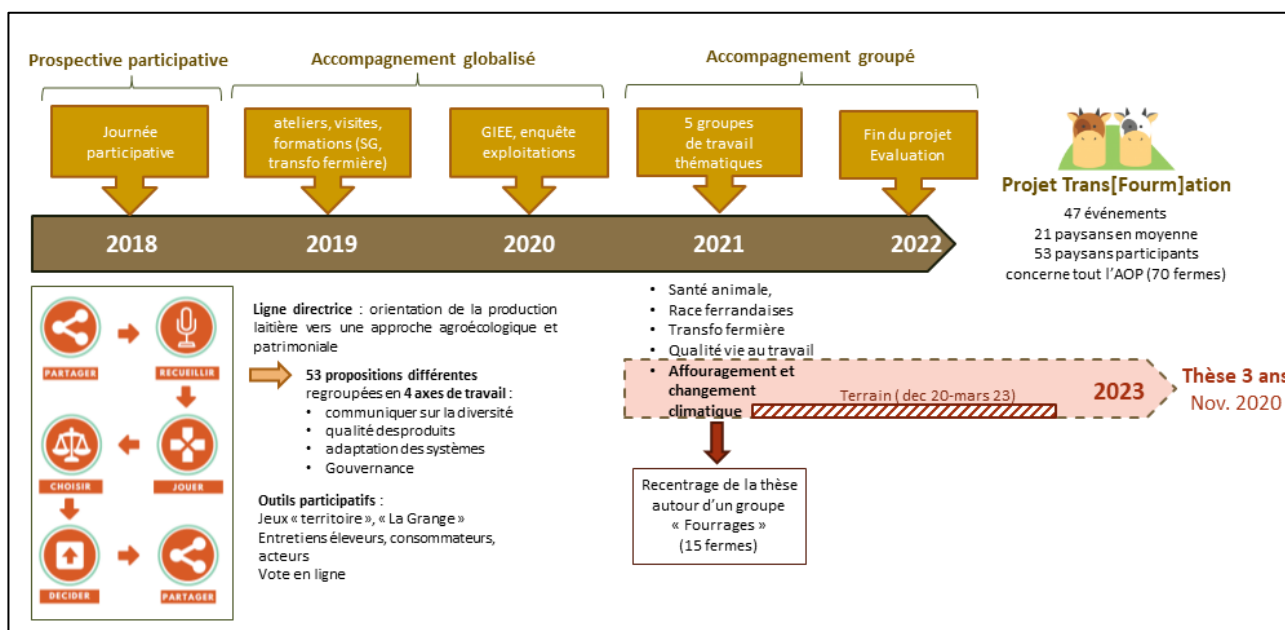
Prospective participative

Accompagnement globalisé

Accompagnement groupé

Journée participative

ateliers, visites, formations (SG, transfo fermière)

GIEE, enquête exploitations

5 groupes de travail thématiques

Fin du projet Evaluation

2018

2019

2020

2021

2022

Projet Trans[Fourm]ation

47 événements
21 paysans en moyenne
53 paysans participants
concerne tout l'AOP (70 fermes)

PARTAGER

RECUEILLIR

CHOISIR

JOUER

DECIDER

PARTAGER

Ligne directrice : orientation de la production laitière vers une approche agroécologique et patrimoniale

53 propositions différentes regroupées en 4 axes de travail :
• communiquer sur la diversité
• qualité des produits
• adaptation des systèmes
• Gouvernance

Outils participatifs :
Jeux « territoire », « La Grange »
Entretiens éleveurs, consommateurs, acteurs
Vote en ligne

• Santé animale,
• Race ferrandaises
• Transfo fermière
• Qualité vie au travail
• Affouragement et changement climatique

Terrain ( dec 20-mars 23)

2023

Thèse 3 ans
Nov. 2020

Recentrage de la thèse autour d'un groupe « Fourrages » (15 fermes)